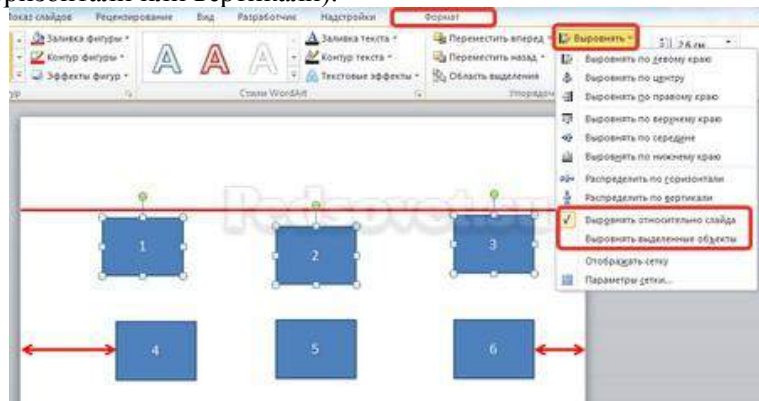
ризонтали или вертикали).

Показ слайдов Рецензирование Вид Разработчик Надстройки Формат

Заливка фигуры Контур фигуры Эффекты фигур

Заливка текста Контур текста Текстовые эффекты

Стили WordArt

Переместить вперед Переместить назад Область выделения

Упорядочить

Выровнять

2,6 см

Выровнять по левому краю
Выровнять по центру
Выровнять по правому краю
Выровнять по верхнему краю
Выровнять по середине
Выровнять по нижнему краю
Распределить по горизонтали
Распределить по вертикали
Выровнять относительно слайда
Выровнять выделенные объекты
Отображать сетку
Параметры сетки...

Pedsovet.su

1 2 3
4 5 6